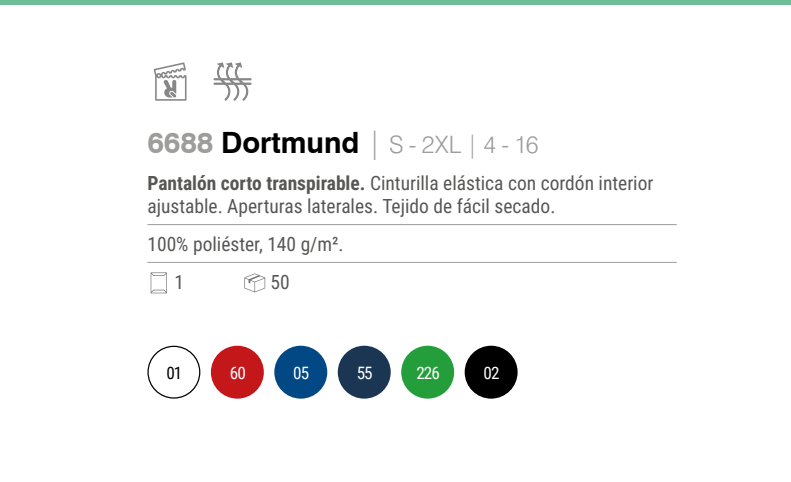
6688 Dortmund | S - 2XL | 4 - 16

**Pantalón corto transpirable.** Cinturilla elástica con cordón interior ajustable. Aperturas laterales. Tejido de fácil secado.

100% poliéster, 140 g/m².

1 50

01 60 05 55 226 02